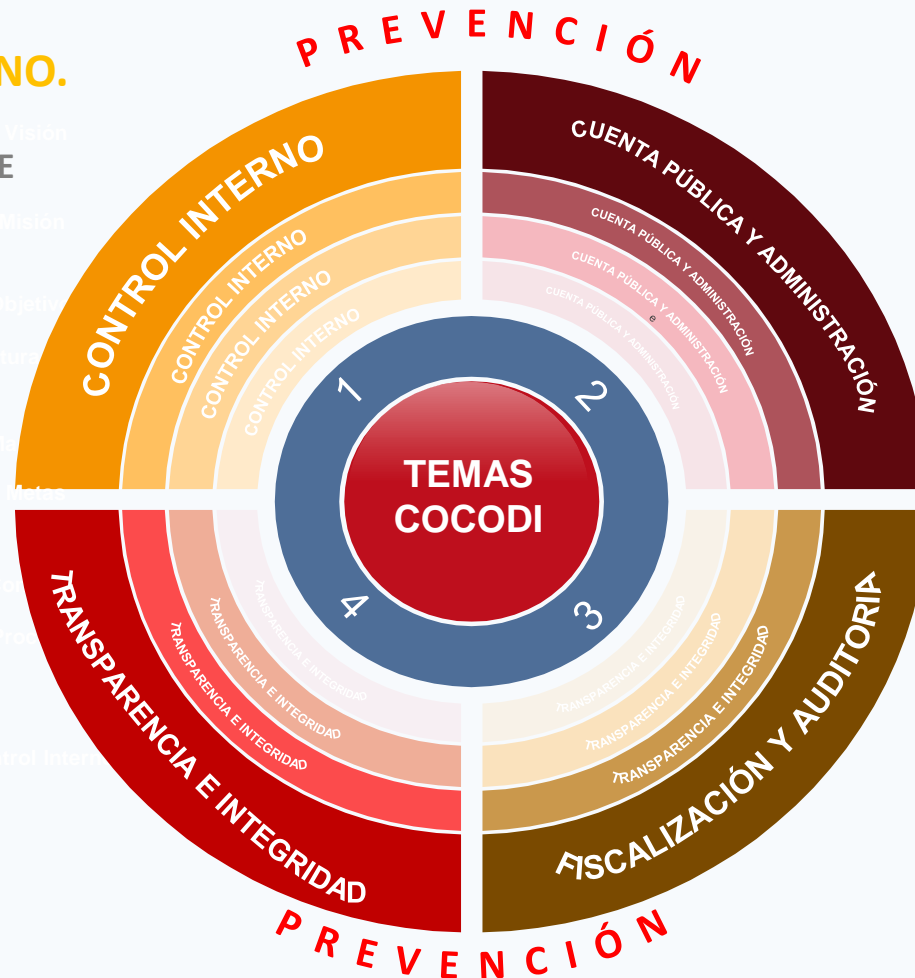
PREVENCIÓN

NO.

Visión

E

Misión

Objetiv

Metas

CONTROL INTERNO
CONTROL INTERNO
CONTROL INTERNO
CONTROL INTERNO

CUENTA PÚBLICA Y ADMINISTRACIÓN
CUENTA PÚBLICA Y ADMINISTRACIÓN
CUENTA PÚBLICA Y ADMINISTRACIÓN
CUENTA PÚBLICA Y ADMINISTRACIÓN

1
2
TEMAS COCODI
4
3

TRANSPARENCIA E INTEGRIDAD
TRANSPARENCIA E INTEGRIDAD
TRANSPARENCIA E INTEGRIDAD
TRANSPARENCIA E INTEGRIDAD

TRANSPARENCIA E INTEGRIDAD
TRANSPARENCIA E INTEGRIDAD
TRANSPARENCIA E INTEGRIDAD
FISCALIZACIÓN Y AUDITORIA

Pro

trol Inter

PREVENCIÓN